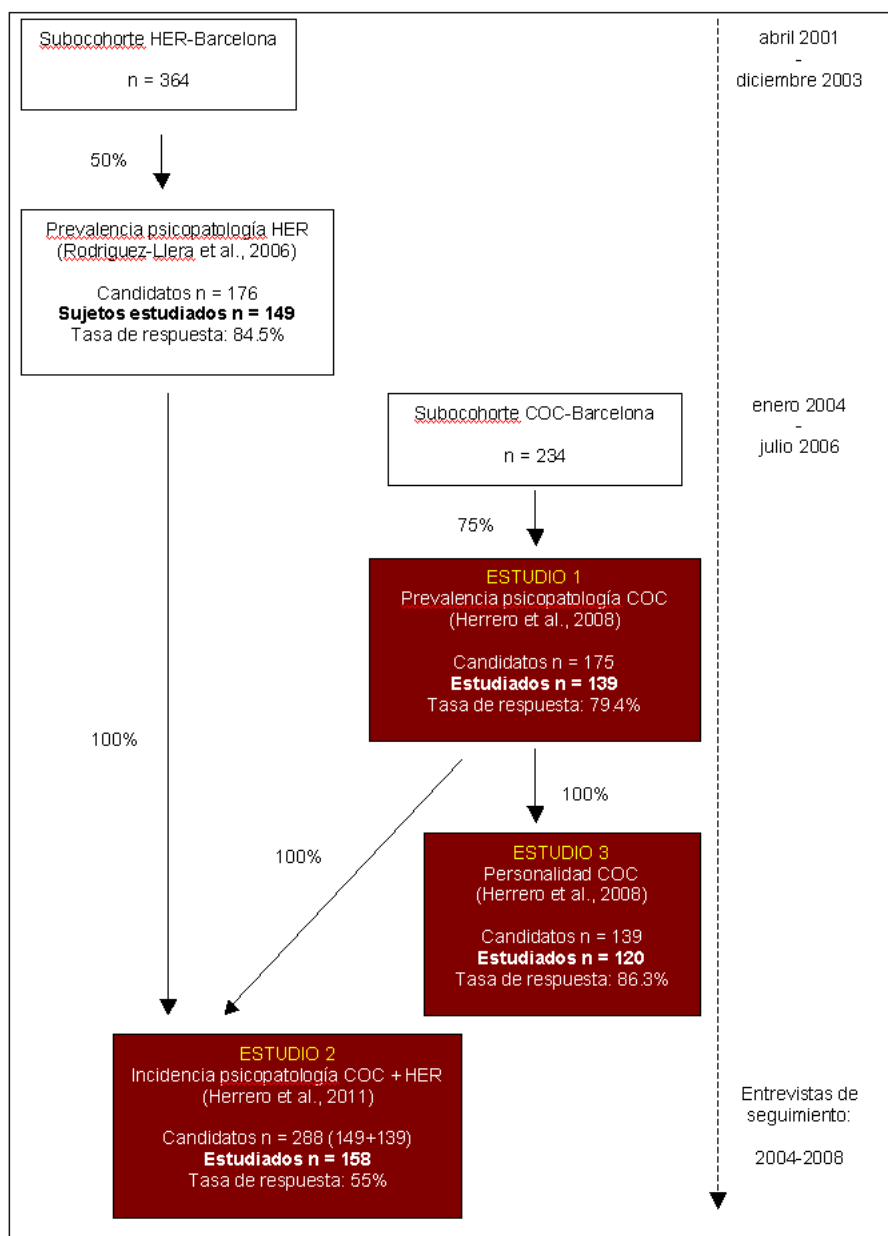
Subcohorte HER-Barcelona

n = 364

abril 2001
-
diciembre 2003

50%

Prevalencia psicopatología HER
(Rodriguez-Llera et al., 2006)

Candidatos n = 176
**Sujetos estudiados n = 149**
Tasa de respuesta: 84.5%

Subcohorte COC-Barcelona

n = 234

enero 2004
-
julio 2006

75%

ESTUDIO 1
Prevalencia psicopatología COC
(Herrero et al., 2008)

Candidatos n = 175
**Estudiados n = 139**
Tasa de respuesta: 79.4%

100%

100%

100%

ESTUDIO 3
Personalidad COC
(Herrero et al., 2008)

Candidatos n = 139
**Estudiados n = 120**
Tasa de respuesta: 86.3%

ESTUDIO 2
Incidencia psicopatología COC + HER
(Herrero et al., 2011)

Candidatos n = 288 (149+139)
**Estudiados n = 158**
Tasa de respuesta: 55%

Entrevistas de seguimiento:

2004-2008